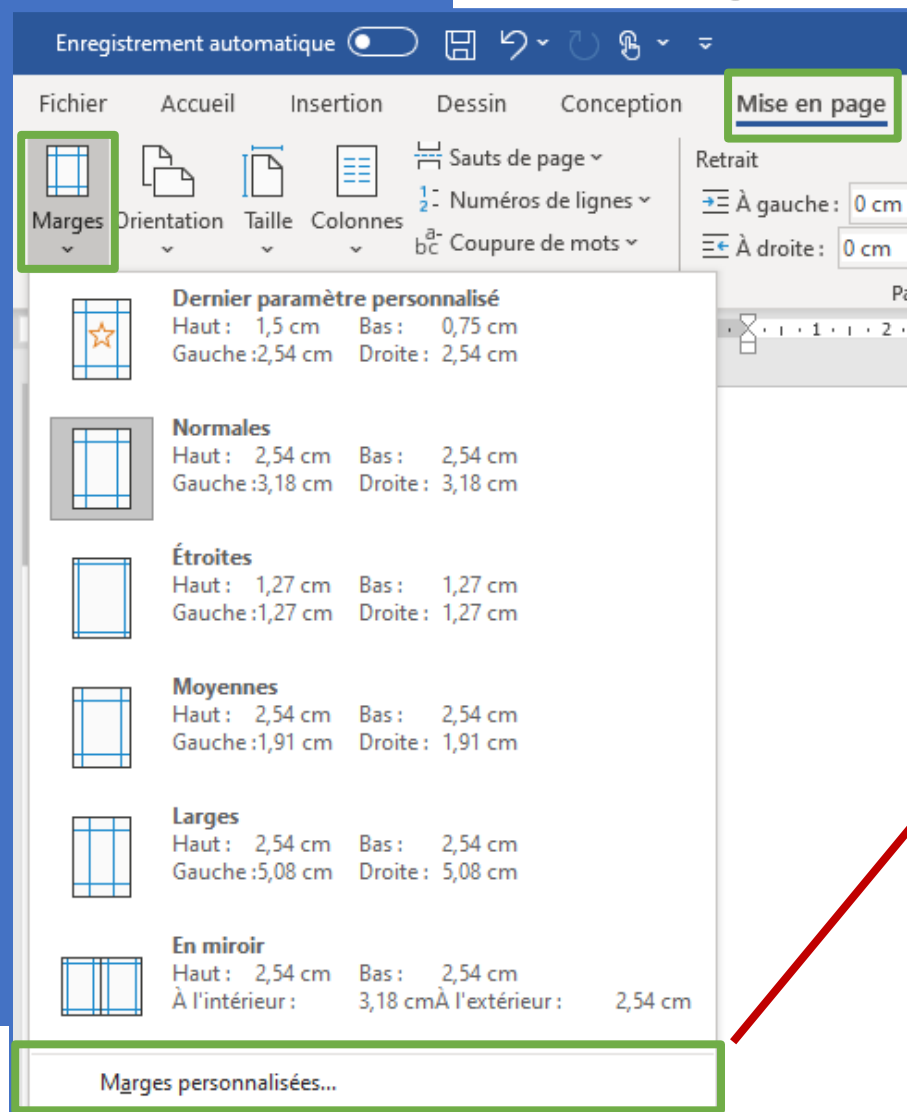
Enregistrement automatique

Fichier Accueil Insertion Dessin Conception Mise en page

Marges Orientation Taille Colonnes

Sauts de page

Numéros de lignes

Coupure de mots

Retrait

À gauche : 0 cm

À droite : 0 cm

Pa

Dernier paramètre personnalisé
Haut : 1,5 cm Bas : 0,75 cm
Gauche : 2,54 cm Droite : 2,54 cm

Normales
Haut : 2,54 cm Bas : 2,54 cm
Gauche : 3,18 cm Droite : 3,18 cm

Étroites
Haut : 1,27 cm Bas : 1,27 cm
Gauche : 1,27 cm Droite : 1,27 cm

Moyennes
Haut : 2,54 cm Bas : 2,54 cm
Gauche : 1,91 cm Droite : 1,91 cm

Larges
Haut : 2,54 cm Bas : 2,54 cm
Gauche : 5,08 cm Droite : 5,08 cm

En miroir
Haut : 2,54 cm Bas : 2,54 cm
À l'intérieur : 3,18 cm À l'extérieur : 2,54 cm

Marges personnalisées...